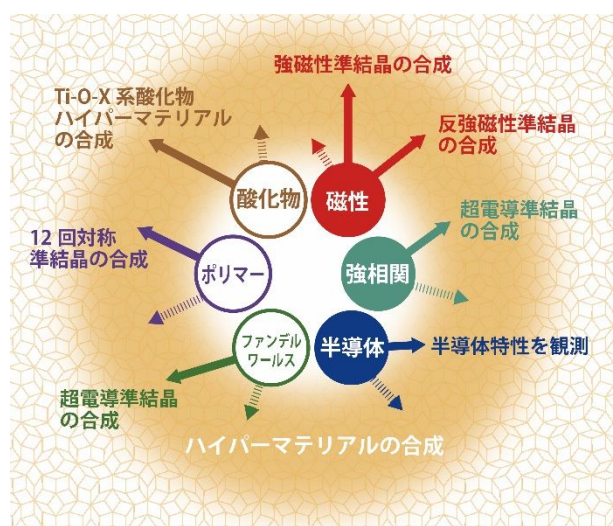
強磁性準結晶の合成

Ti-O-X 系酸化物
ハイパーマテリアル
の合成

反強磁性準結晶
の合成

酸化物

磁性

超電導準結晶
の合成

12 回対称
準結晶の合成

ポリマー

強相関

ファンデル
ワールス

半導体

半導体特性を観測

超電導準結晶
の合成

ハイパーマテリアルの合成